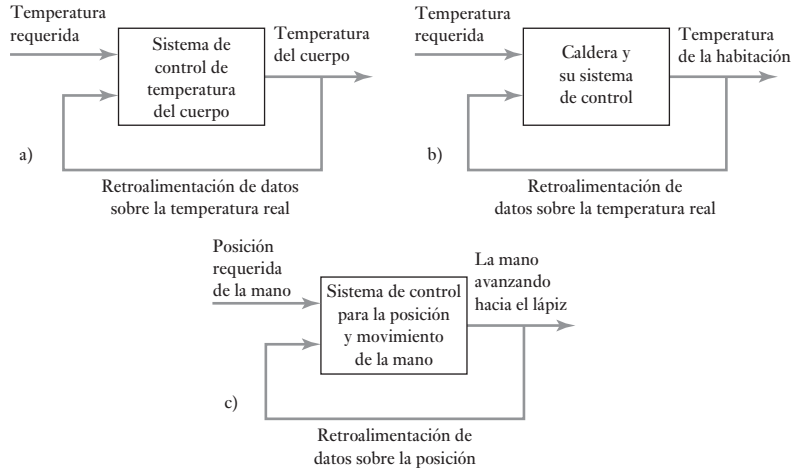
Temperatura requerida

Sistema de control de temperatura del cuerpo

Temperatura del cuerpo

a)

Retroalimentación de datos sobre la temperatura real

Temperatura requerida

Caldera y su sistema de control

Temperatura de la habitación

b)

Retroalimentación de datos sobre la temperatura real

Posición requerida de la mano

Sistema de control para la posición y movimiento de la mano

La mano avanzando hacia el lápiz

c)

Retroalimentación de datos sobre la posición